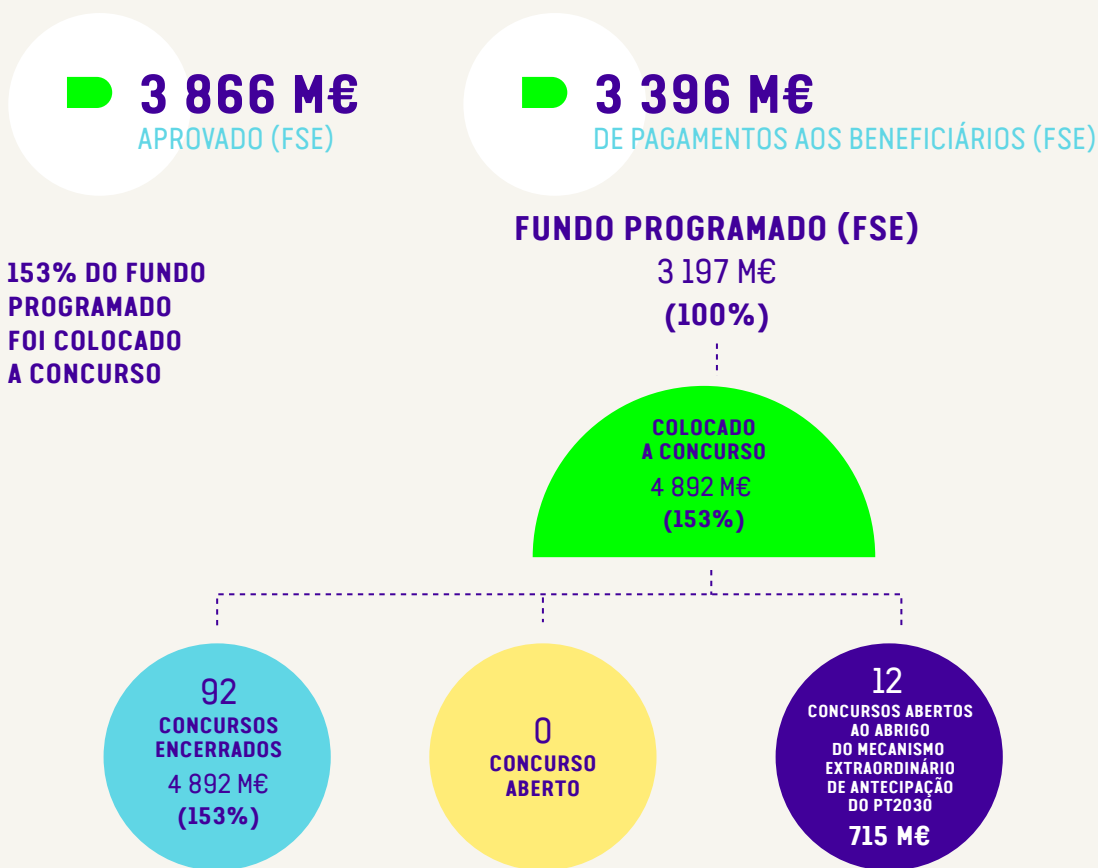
3 866 M€
APROVADO (FSE)

3 396 M€
DE PAGAMENTOS AOS BENEFICIÁRIOS (FSE)

153% DO FUNDO PROGRAMADO FOI COLOCADO A CONCURSO

FUNDO PROGRAMADO (FSE)
3 197 M€
(100%)

COLOCADO A CONCURSO
4 892 M€
(153%)

92
CONCURSOS ENCERRADOS
4 892 M€
(153%)

0
CONCURSO ABERTO

12
CONCURSOS ABERTOS AO ABRIGO DO MECANISMO EXTRAORDINÁRIO DE ANTECIPAÇÃO DO PT2030
715 M€